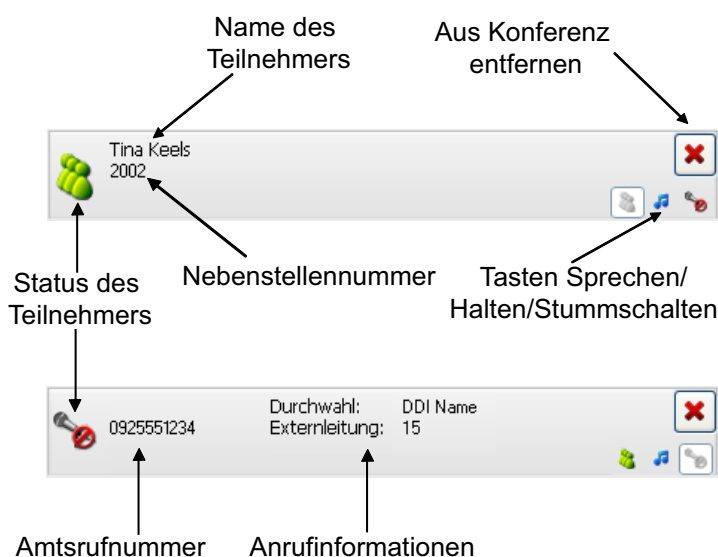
Name des Teilnehmers

Aus Konferenz entfernen

Tina Keels
2002

Status des Teilnehmers

Nebenstellennummer

Tasten Sprechen/ Halten/Stummschalten

0925551234

Durchwahl: DDI Name
Externleitung: 15

Amtsrufnummer

Anrufinformationen